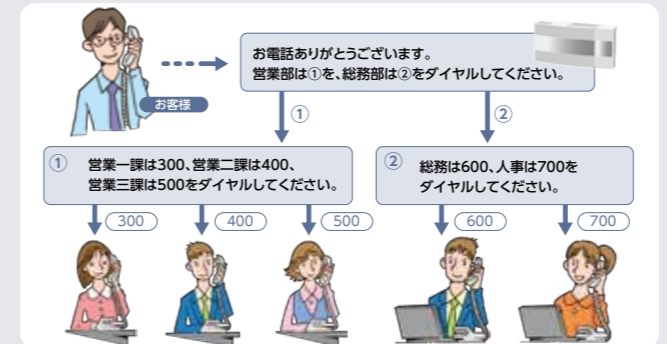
お客様

お電話ありがとうございます。
営業部は①を、総務部は②をダイヤルしてください。

①

②

① 営業一課は300、営業二課は400、営業三課は500をダイヤルしてください。

② 総務は600、人事は700をダイヤルしてください。

300

400

500

600

700